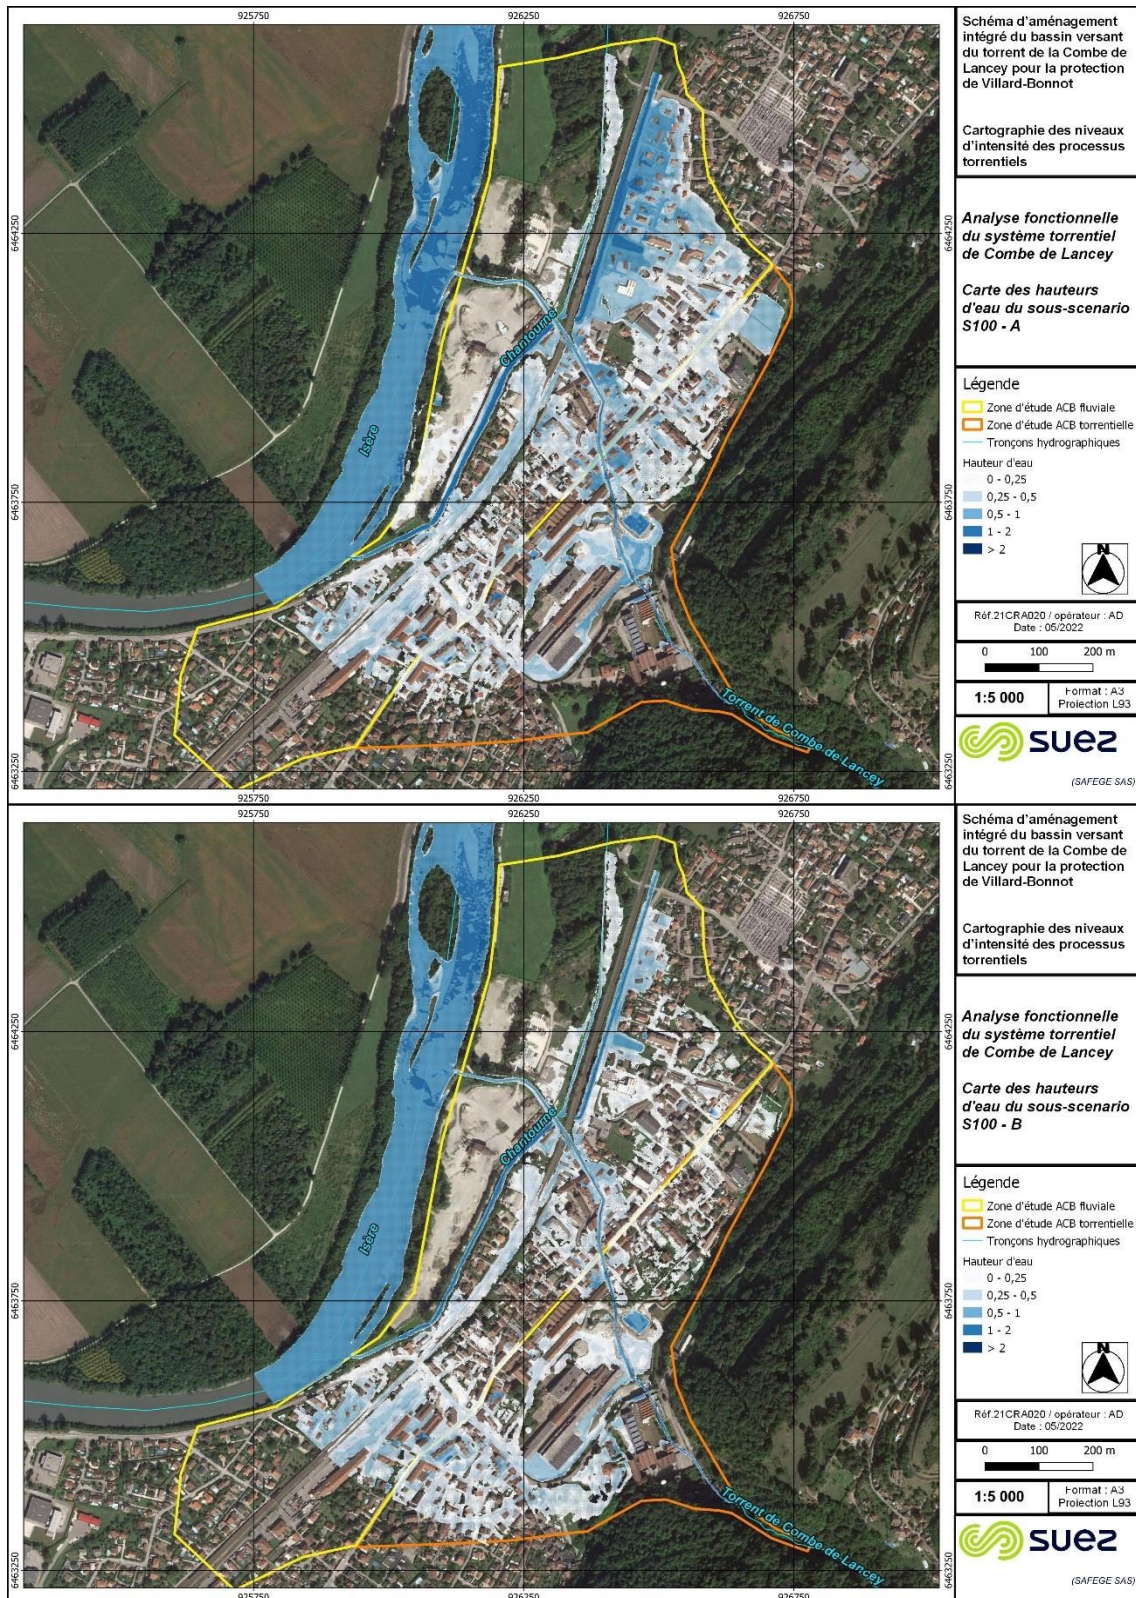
925750 926250 926750

6464250 6463750 6463250

Isère

Chantourne

Torrent de Combe de Lancey

Schéma d'aménagement intégré du bassin versant du torrent de la Combe de Lancey pour la protection de Villard-Bonnot

Cartographie des niveaux d'intensité des processus torrentiels

Analyse fonctionnelle du système torrentiel de Combe de Lancey

Carte des hauteurs d'eau du sous-scenario S100 - A

Légende
Zone d'étude ACB fluviale
Zone d'étude ACB torrentielle
Tronçons hydrographiques
Hauteur d'eau
0 - 0,25
0,25 - 0,5
0,5 - 1
1 - 2
> 2

N

Réf.21CRA020 / opérateur : AD
Date : 05/2022

0 100 200 m

1:5 000

Format : A3
Projection L93

SUEZ

(SAFEGE SAS)

925750 926250 926750

6464250 6463750 6463250

Isère

Chantourne

Torrent de Combe de Lancey

Schéma d'aménagement intégré du bassin versant du torrent de la Combe de Lancey pour la protection de Villard-Bonnot

Cartographie des niveaux d'intensité des processus torrentiels

Analyse fonctionnelle du système torrentiel de Combe de Lancey

Carte des hauteurs d'eau du sous-scenario S100 - B

Légende
Zone d'étude ACB fluviale
Zone d'étude ACB torrentielle
Tronçons hydrographiques
Hauteur d'eau
0 - 0,25
0,25 - 0,5
0,5 - 1
1 - 2
> 2

N

Réf.21CRA020 / opérateur : AD
Date : 05/2022

0 100 200 m

1:5 000

Format : A3
Projection L93

SUEZ

(SAFEGE SAS)

925750 926250 926750